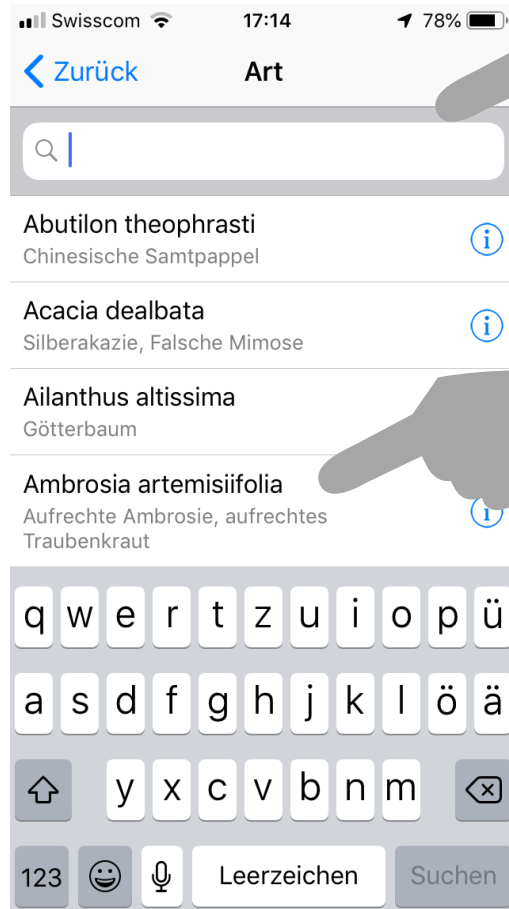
Swisscom 17:14 78%

Zurück Art

Abutilon theophrasti
Chinesische Samtpappel

Acacia dealbata
Silberakazie, Falsche Mimose

Ailanthus altissima
Götterbaum

Ambrosia artemisiifolia
Aufrechte Ambrosie, aufrechtes Traubenkraut

q w e r t z u i o p ü
a s d f g h j k l ö ä
y x c v b n m
123 Leerzeichen Suchen